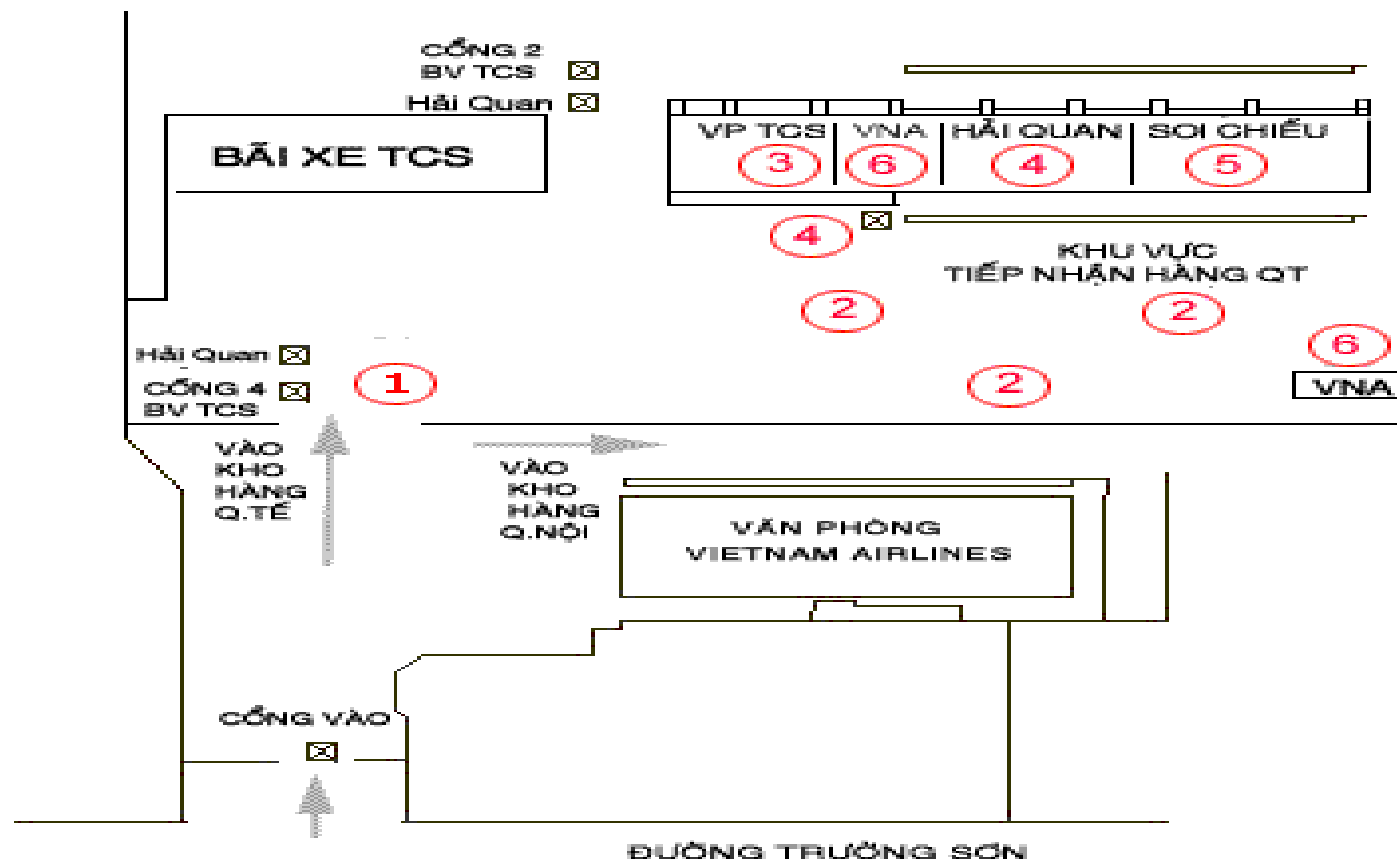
CỔNG 2
BV TCS

Hải Quan

BÃI XE TCS

VP TCS
3

VNA
6

HẢI QUAN
4

SOI CHIẾU
5

4

KHU VỰC
TIẾP NHẬN HÀNG QT

2

2

Hải Quan

CỔNG 4
BV TCS

1

2

6

VNA

VÀO
KHO
HÀNG
Q.TẾ

VÀO
KHO
HÀNG
Q.NỘI

VĂN PHÒNG
VIETNAM AIRLINES

CỔNG VÀO

ĐƯỜNG TRƯỜNG SƠN